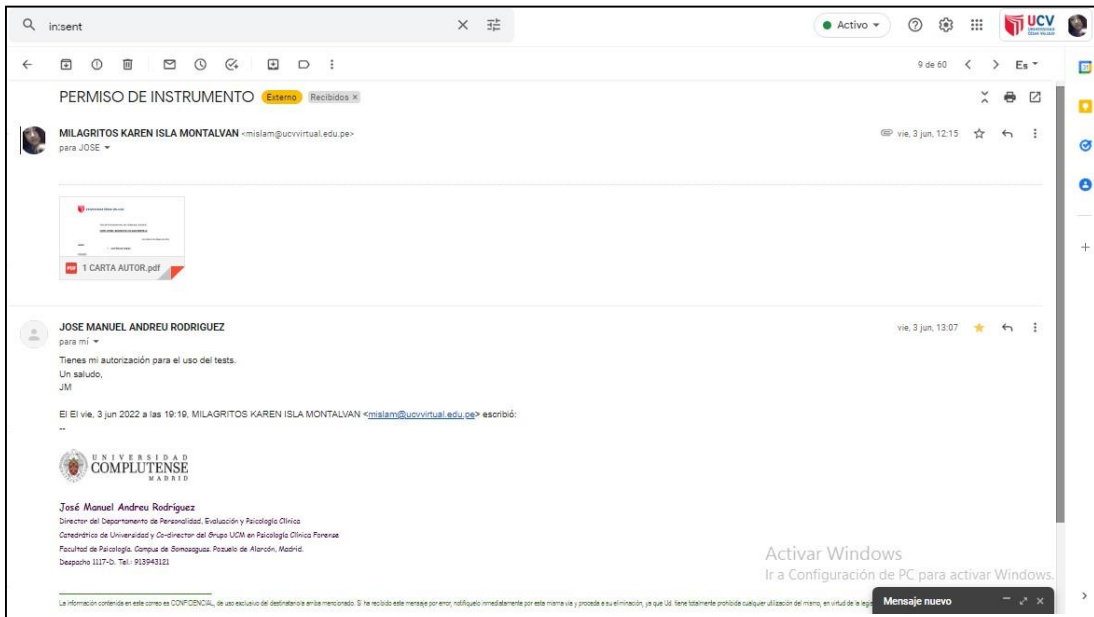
in:sent

Activo

UCV

9 de 60

Es

PERMISO DE INSTRUMENTO Externo Recibidos ×

MILAGRITOS KAREN ISLA MONTALVAN <mislam@ucvvirtual.edu.pe>
para JOSE

vie, 3 jun, 12:15

1 CARTA AUTOR.pdf

JOSE MANUEL ANDREU RODRIGUEZ
para mí

vie, 3 jun, 13:07

Tienes mi autorización para el uso del tests.
Un saludo,
JM

El El vie, 3 jun 2022 a las 19:19, MILAGRITOS KAREN ISLA MONTALVAN <mislam@ucvvirtual.edu.pe> escribió:
--

UNIVERSIDAD COMPLUTENSE MADRID

José Manuel Andreu Rodríguez
Director del Departamento de Personalidad, Evaluación y Psicología Clínica
Catedrático de Universidad y Co-director del Grupo UCM en Psicología Clínica Forense
Facultad de Psicología. Campus de Somosaguas. Pozuelo de Alarcón, Madrid.
Despacho 1117-D. Tel.: 913943121

Activar Windows
Ir a Configuración de PC para activar Windows.

La información contenida en este correo es CONFIDENCIAL, de uso exclusivo del destinatario/a arriba mencionado. Si ha recibido este mensaje por error, notifíquelo inmediatamente por esta misma vía y proceda a su eliminación, ya que Ud. tiene totalmente prohibida cualquier utilización del mismo, en virtud de la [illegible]

Mensaje nuevo